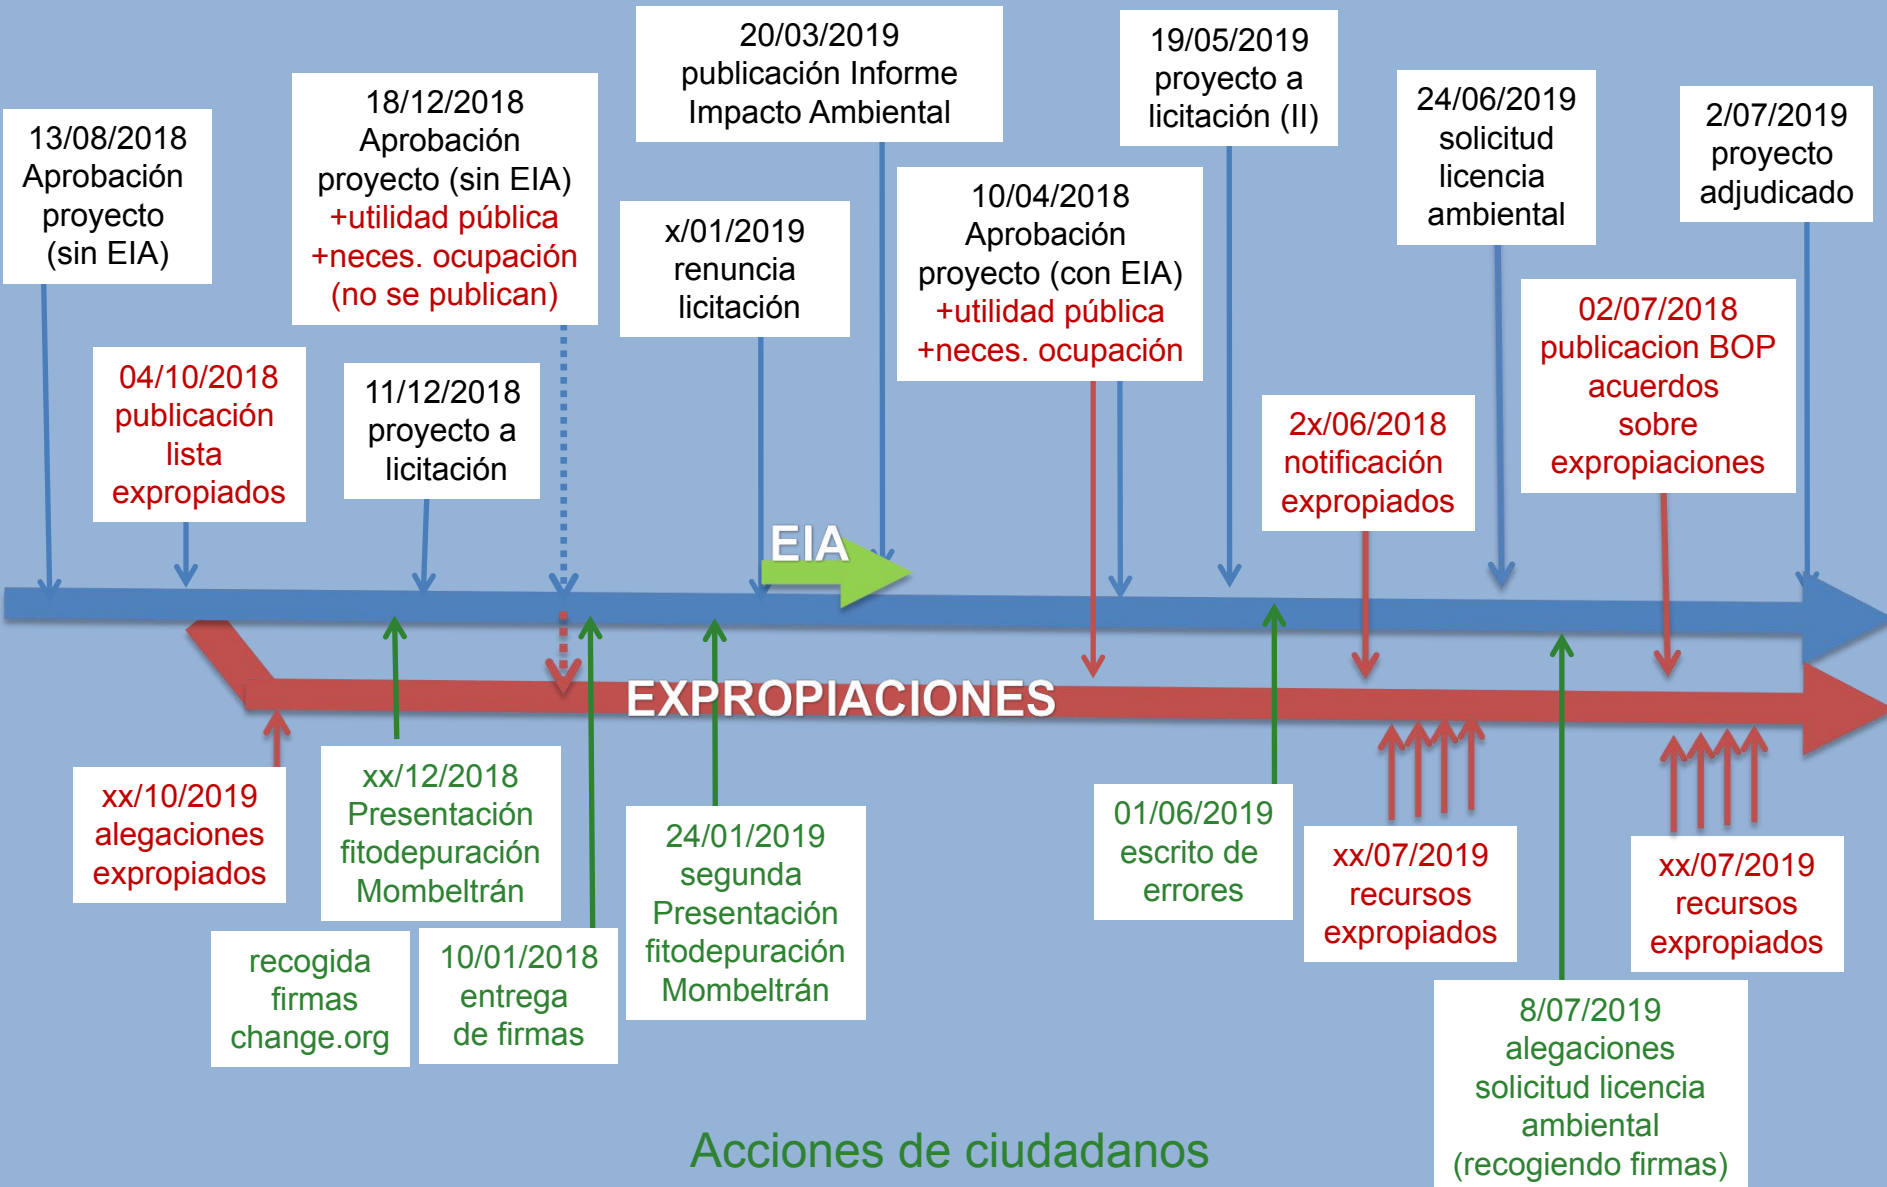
13/08/2018 Aprobación proyecto (sin EIA)

04/10/2018 publicación lista expropiados

18/12/2018 Aprobación proyecto (sin EIA) +utilidad pública +neces. ocupación (no se publican)

11/12/2018 proyecto a licitación

20/03/2019 publicación Informe Impacto Ambiental

x/01/2019 renuncia licitación

10/04/2018 Aprobación proyecto (con EIA) +utilidad pública +neces. ocupación

19/05/2019 proyecto a licitación (II)

24/06/2019 solicitud licencia ambiental

2/07/2019 proyecto adjudicado

02/07/2018 publicacion BOP acuerdos sobre expropiaciones

2x/06/2018 notificación expropiados

EIA

EXPROPIACIONES

xx/10/2019 alegaciones expropiados

xx/12/2018 Presentación fitodepuración Mombeltrán

recogida firmas change.org

10/01/2018 entrega de firmas

24/01/2019 segunda Presentación fitodepuración Mombeltrán

01/06/2019 escrito de errores

xx/07/2019 recursos expropiados

xx/07/2019 recursos expropiados

8/07/2019 alegaciones solicitud licencia ambiental (recogiendo firmas)

Acciones de ciudadanos